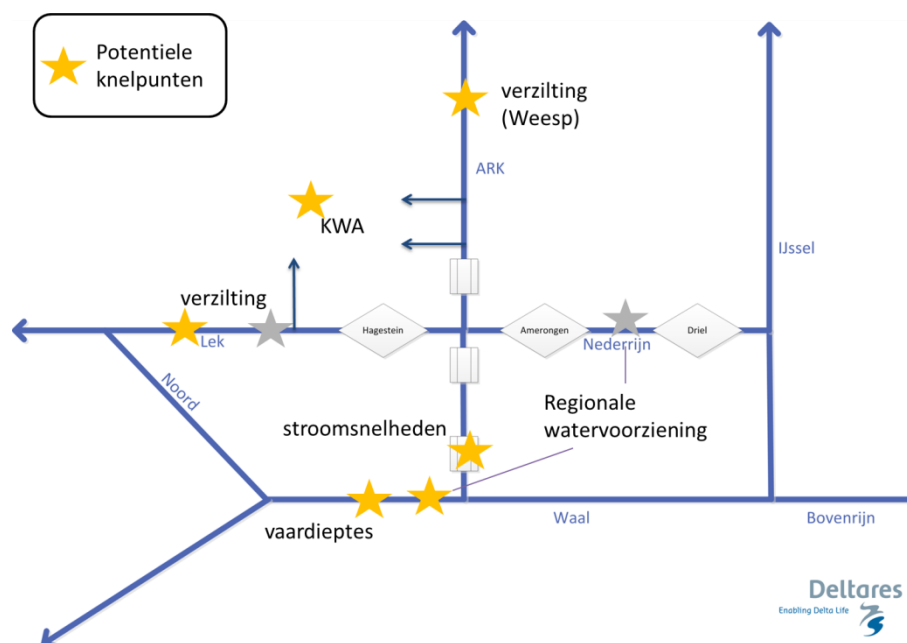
Potentiele knelpunten

verzilting (Weesp)

ARK

KWA

IJssel

verzilting

Lek

Hagestein

Amerongen

Nederrijn

Driel

Noord

Regionale watervoorziening

stroomsnelheden

vaardieptes

Waal

Bovenrijn

Deltares
Enabling Delta Life